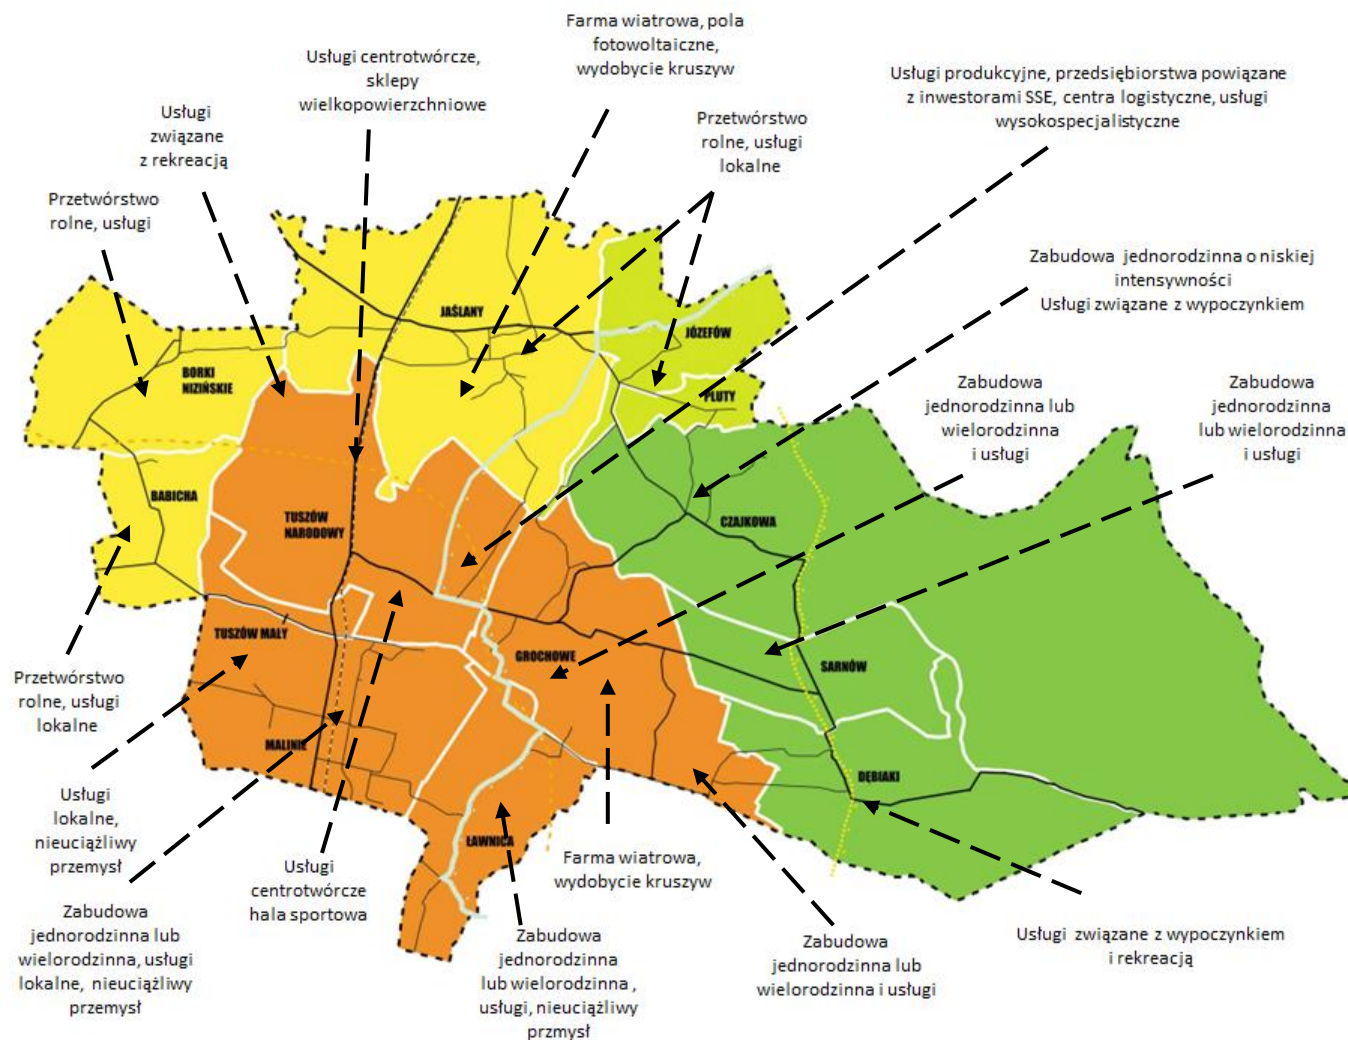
Farma wiatrowa, pola fotowoltaiczne, wydobycie kruszyw

Usługi centrotwórcze, sklepy wielkopowierzchniowe

Usługi związane z rekreacją

Przetwórstwo rolne, usługi lokalne

Usługi produkcyjne, przedsiębiorstwa powiązane z inwestorami SSE, centra logistyczne, usługi wysokospecjalistyczne

Przetwórstwo rolne, usługi

Zabudowa jednorodzinna o niskiej intensywności
Usługi związane z wypoczynkiem

Zabudowa jednorodzinna lub wielorodzinna i usługi

Zabudowa jednorodzinna lub wielorodzinna i usługi

JAŚLANY

JÓZEFÓW

PLUTY

BORKI NIZIŃSKIE

BABICHA

TUSZÓW NARODOWY

CZAJKOWA

TUSZÓW MAŁY

GROCHOWE

SARNÓW

MALINIE

DĘBIAKI

ŁAWNICA

Przetwórstwo rolne, usługi lokalne

Usługi lokalne, nieuciążliwy przemysł

Usługi centrotwórcze hala sportowa

Farma wiatrowa, wydobycie kruszyw

Zabudowa jednorodzinna lub wielorodzinna, usługi lokalne, nieuciążliwy przemysł

Zabudowa jednorodzinna lub wielorodzinna , usługi, nieuciążliwy przmysł

Zabudowa jednorodzinna lub wielorodzinna i usługi

Usługi związane z wypoczynkiem i rekreacją